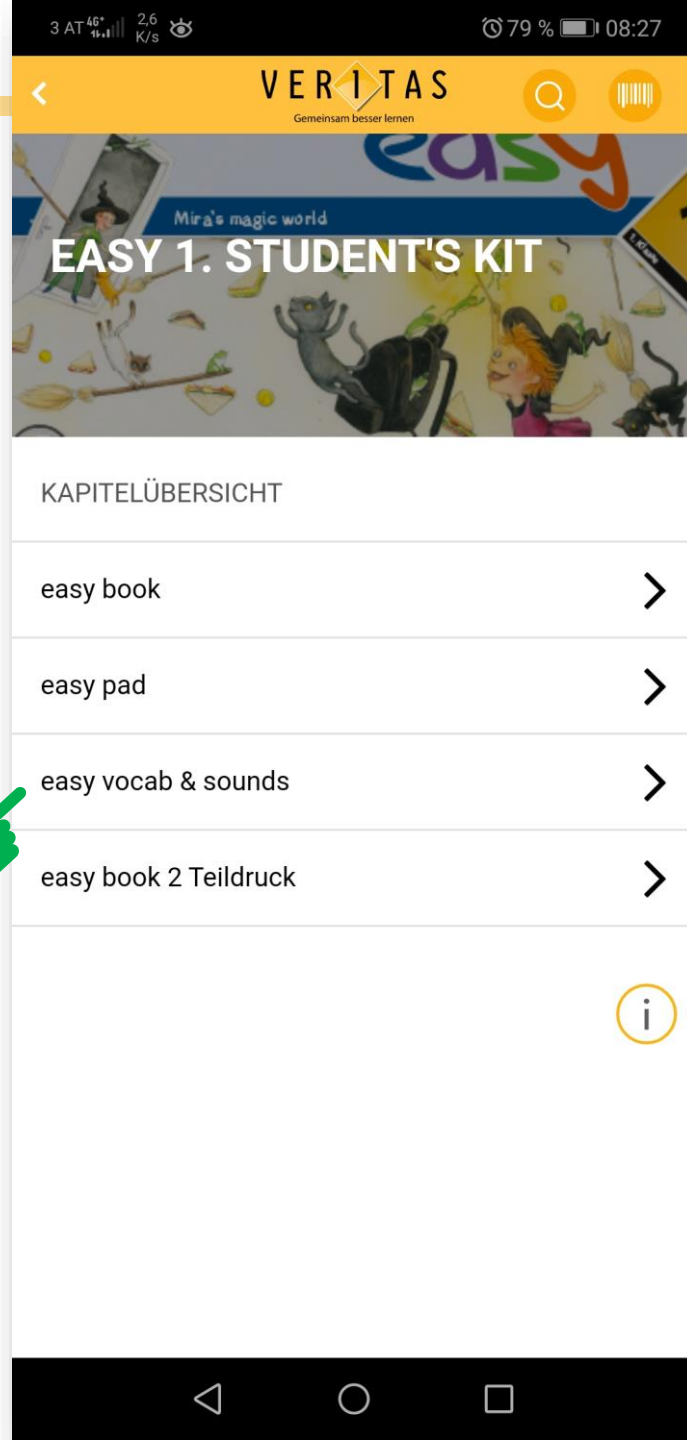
3 AT 4G+ 2,6 K/s 79 % 08:27

VERITAS
Gemeinsam besser lernen

easy
Mira's magic world
1. Klasse

EASY 1. STUDENT'S KIT

KAPITELÜBERSICHT

easy book

easy pad

easy vocab & sounds

easy book 2 Teildruck

i